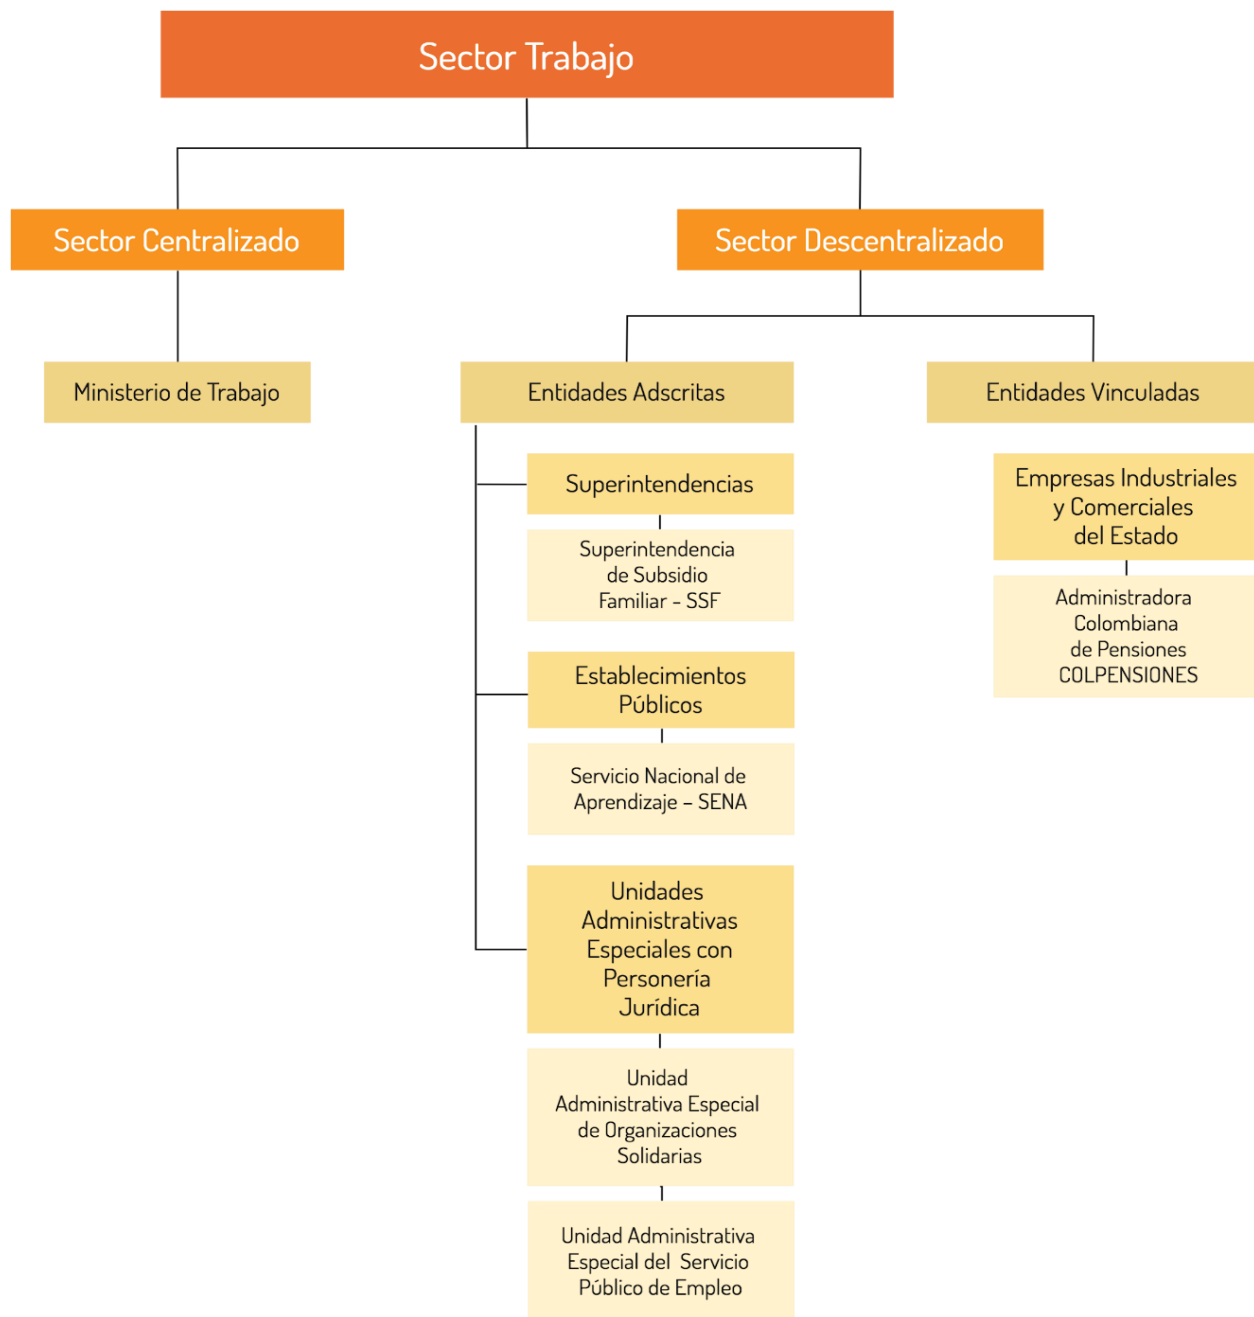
Sector Trabajo

Sector Centralizado

Ministerio de Trabajo

Sector Descentralizado

Entidades Adscritas

Superintendencias

Superintendencia de Subsidio Familiar - SSF

Establecimientos Públicos

Servicio Nacional de Aprendizaje – SENA

Unidades Administrativas Especiales con Personería Jurídica

Unidad Administrativa Especial de Organizaciones Solidarias

Unidad Administrativa Especial del Servicio Público de Empleo

Entidades Vinculadas

Empresas Industriales y Comerciales del Estado

Administradora Colombiana de Pensiones COLPENSIONES